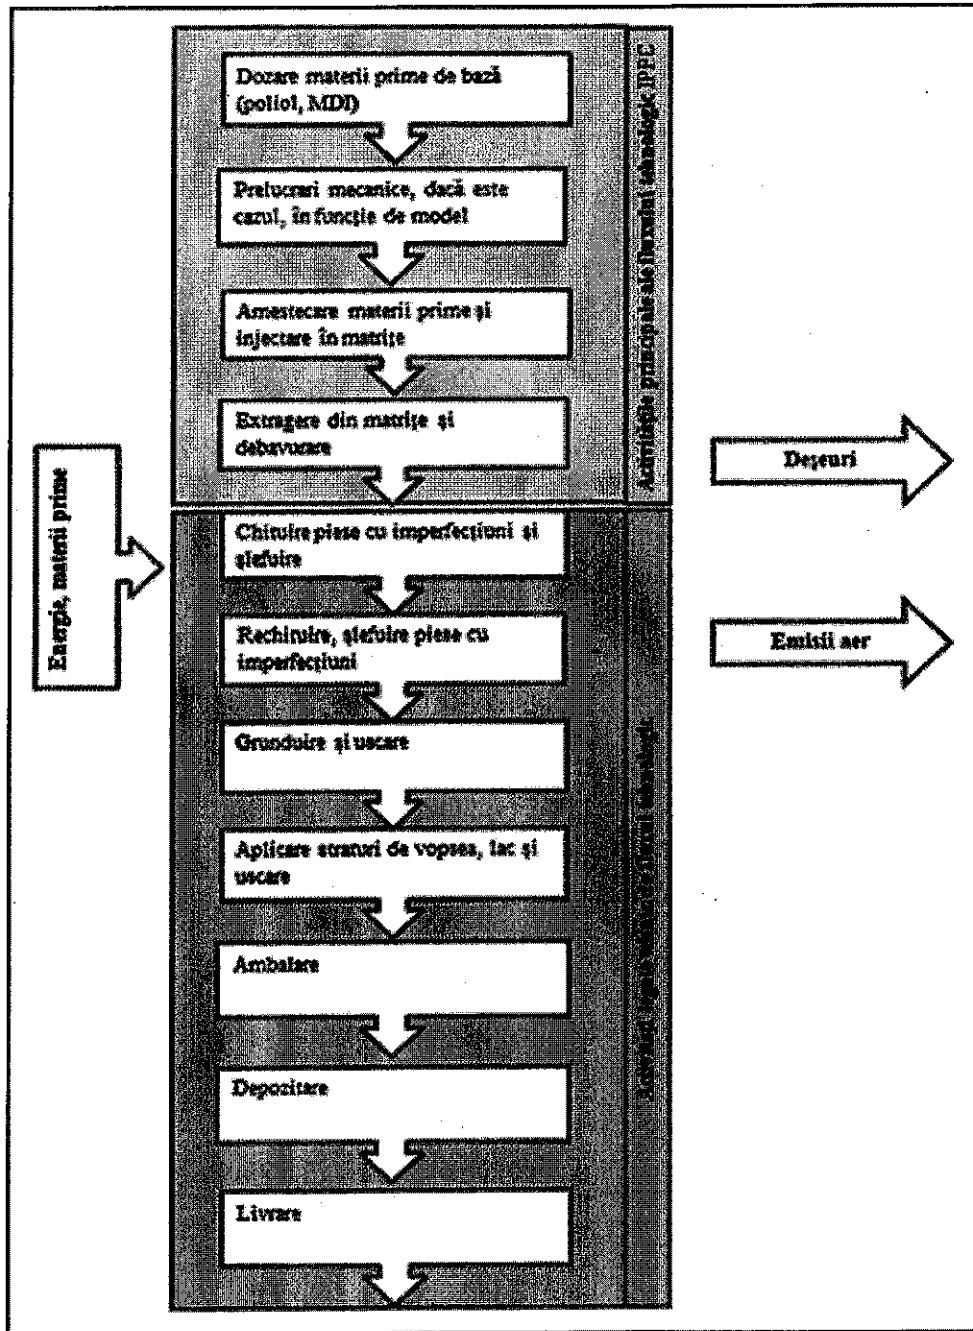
Dozare materii prime de bază (poliol, MDI)

Prelucrari mecanice, dacă este cazul, în funcție de model

Amestecare materii prime și injectare în matrițe

Extragere din matrițe și debavurare

Activitățile principale ale fluxului tehnologic IPPC

Energie, materii prime

Deșeuri

Chituire piese cu imperfecțiuni și șlefuire

Rechituire, șlefuire piese cu imperfecțiuni

Emisii aer

Grunduire și uscare

Aplicare straturi de vopsea, lac și uscare

Ambalare

Depozitare

Livrare

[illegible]